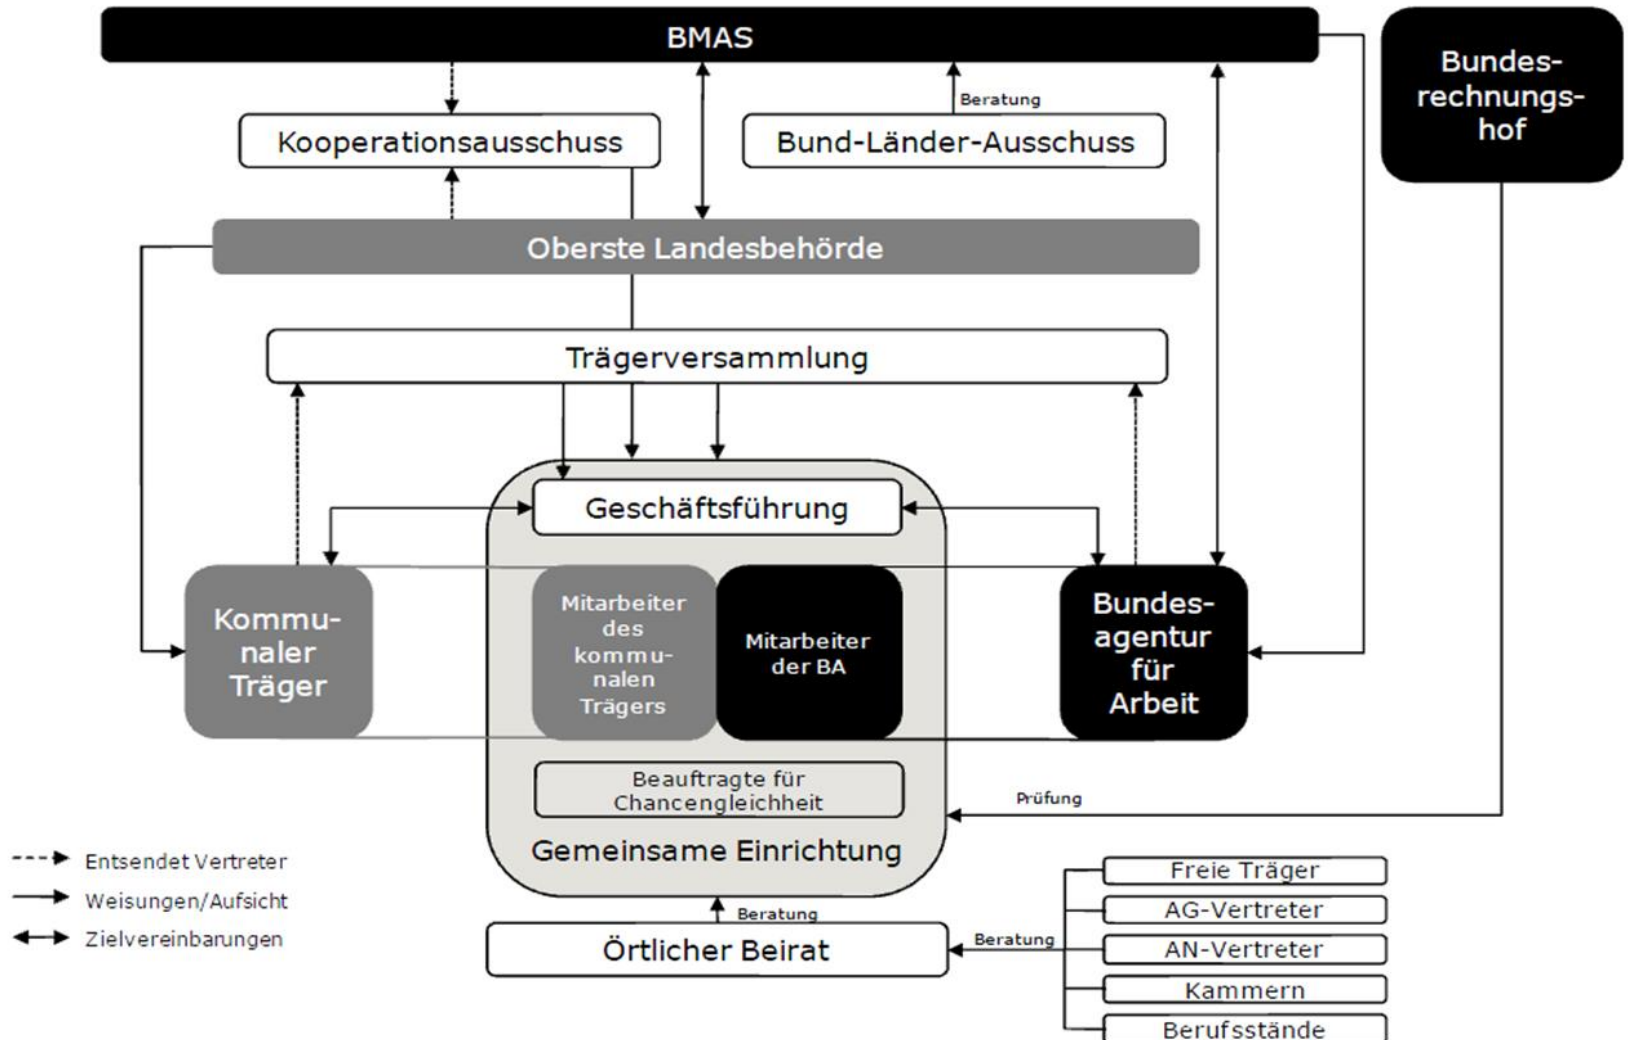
BMAS

Bundesrechnungshof

Beratung

Kooperationsausschuss

Bund-Länder-Ausschuss

Oberste Landesbehörde

Trägerversammlung

Geschäftsführung

Kommunaler Träger

Mitarbeiter des kommunalen Trägers

Mitarbeiter der BA

Bundesagentur für Arbeit

Beauftragte für Chancengleichheit

Prüfung

Gemeinsame Einrichtung

Entsendet Vertreter

Weisungen/Aufsicht

Zielvereinbarungen

Beratung

Örtlicher Beirat

Beratung

Freie Träger

AG-Vertreter

AN-Vertreter

Kammern

Berufsstände